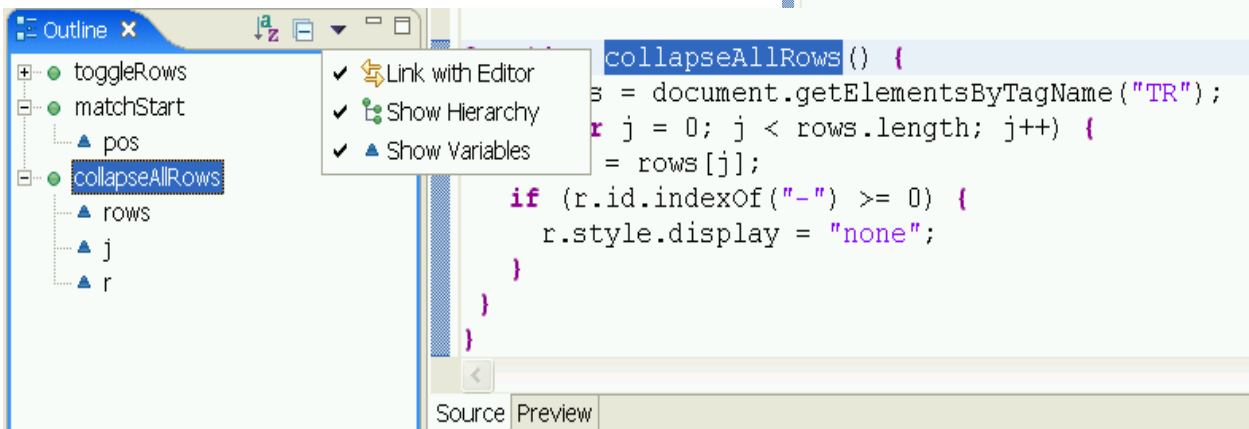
Outline ✕

toggleRows
matchStart
pos
collapseAllRows
rows
j
r

✔ Link with Editor
✔ Show Hierarchy
✔ Show Variables

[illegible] collapseAllRows() {
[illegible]s = document.getElementsByTagName("TR");
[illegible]r j = 0; j < rows.length; j++) {
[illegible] = rows[j];
if (r.id.indexOf("-") >= 0) {
r.style.display = "none";
}
}
}

Source Preview